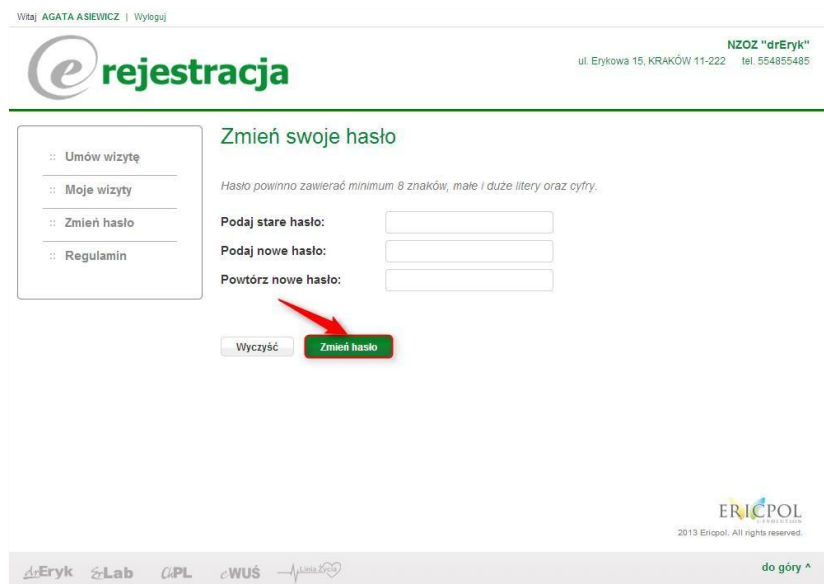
Witaj AGATA ASIEWICZ | Wyloguj

e rejestracja

NZOZ "drEryk"
ul. Erykowa 15, KRAKÓW 11-222 tel. 554855485

:: Umów wizytę
:: Moje wizyty
:: Zmień hasło
:: Regulamin

Zmień swoje hasło

Hasło powinno zawierać minimum 8 znaków, małe i duże litery oraz cyfry.

Podaj stare hasło:
Podaj nowe hasło:
Powtórz nowe hasło:

Wyczyść
Zmień hasło

ERICPOL
2013 Ericpol. All rights reserved.

drEryk drLab drPL eWUŚ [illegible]

do góry ^